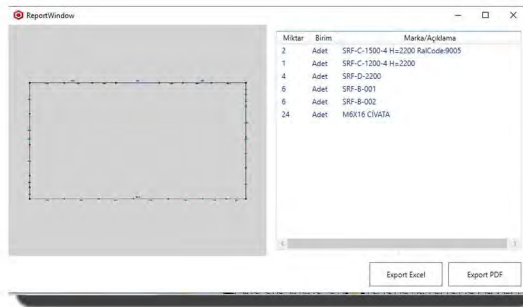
ReportWindow

| Miktar | Birim | Marka/Açıklama |
|---|---|---|
| 2 | Adet | SRF-C-1500-4 H=2200 RalCode:9005 |
| 1 | Adet | SRF-C-1200-4 H=2200 |
| 4 | Adet | SRF-D-2200 |
| 6 | Adet | SRF-B-001 |
| 6 | Adet | SRF-B-002 |
| 24 | Adet | M6X16 CİVATA |

Export Excel

Export PDF